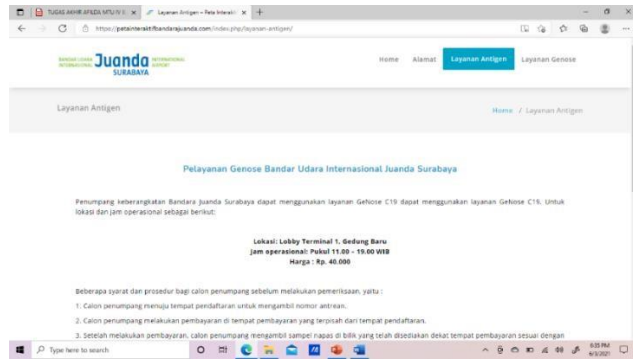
TUGAS AKHIR APALEA MTU IV S ×
Layanan Antigen – Peta Interakti ×
https://petainteraktifbandarajuanda.com/index.php/layanan-antigen/

BANDAR UDARA INTERNASIONAL Juanda INTERNATIONAL AIRPORT SURABAYA

Home Alamat Layanan Antigen Layanan Genose

Layanan Antigen

Home / Layanan Antigen

Pelayanan Genose Bandar Udara Internasional Juanda Surabaya

Penumpang keberangkatan Bandara Juanda Surabaya dapat menggunakan layanan GeNose C19 dapat menggunakan layanan GeNose C19. Untuk lokasi dan jam operasional sebagai berikut:

Lokasi: Lobby Terminal 1, Gedung Baru
Jam operasional: Pukul 11.00 - 19.00 WIB
Harga : Rp. 40.000

Beberapa syarat dan prosedur bagi calon penumpang sebelum melakukan pemeriksaan, yaitu :

1. Calon penumpang menuju tempat pendaftaran untuk mengambil nomor antrean.

2. Calon penumpang melakukan pembayaran di tempat pembayaran yang terpisah dari tempat pendaftaran.

3. Setelah melakukan pembayaran, calon penumpang mengambil sampel napas di bilik yang telah disediakan dekat tempat pembayaran sesuai dengan

Type here to search

6:35 PM
6/3/2021